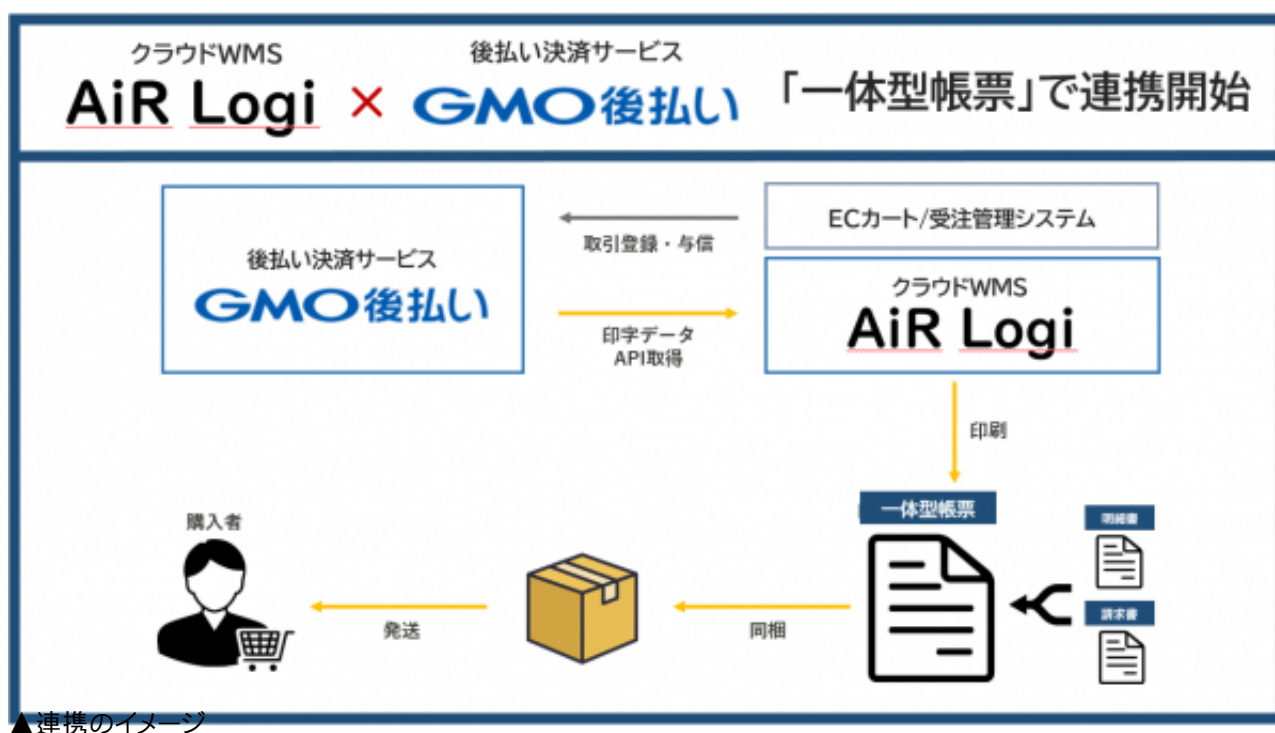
クラウドWMS
AiR Logi × 後払い決済サービス
GMO後払い
「一体型帳票」で連携開始

後払い決済サービス
GMO後払い

取引登録・与信

ECカート/受注管理システム

印字データ
API取得

クラウドWMS
AiR Logi

印刷

一体型帳票

明細書

請求書

購入者

発送

同梱

▲連携のイメージ